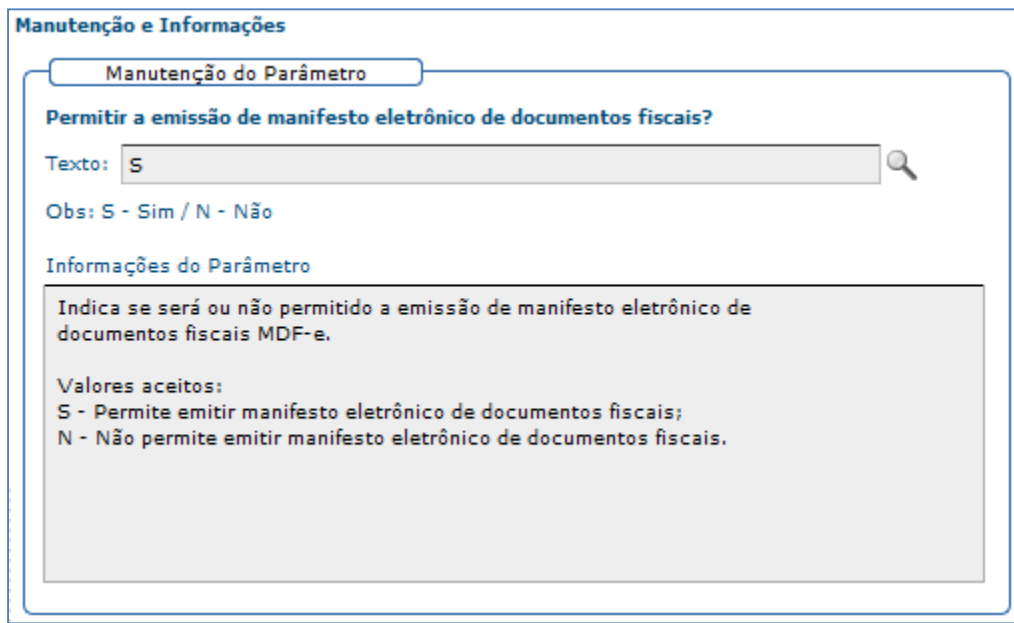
Manutenção e Informações

Manutenção do Parâmetro

Permitir a emissão de manifesto eletrônico de documentos fiscais?

Texto: S

Obs: S - Sim / N - Não

Informações do Parâmetro

Indica se será ou não permitido a emissão de manifesto eletrônico de documentos fiscais MDF-e.

Valores aceitos:
S - Permite emitir manifesto eletrônico de documentos fiscais;
N - Não permite emitir manifesto eletrônico de documentos fiscais.